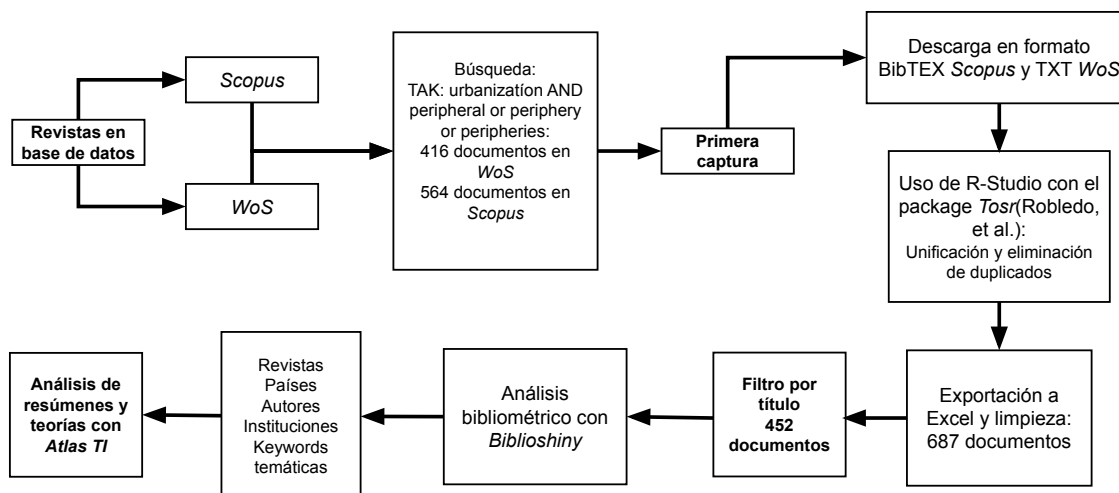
Revistas en base de datos

Scopus

WoS

Búsqueda: TAK: urbanizatíon AND peripheral or periphery or peripheries: 416 documentos en WoS 564 documentos en Scopus

Primera captura

Descarga en formato BibTEX Scopus y TXT WoS

Uso de R-Studio con el package Tosr(Robledo, et al.): Unificación y eliminación de duplicados

Exportación a Excel y limpieza: 687 documentos

Filtro por título 452 documentos

Análisis bibliométrico con Biblioshiny

Revistas
Países
Autores
Instituciones
Keywords
temáticas

Análisis de resúmenes y teorías con Atlas TI